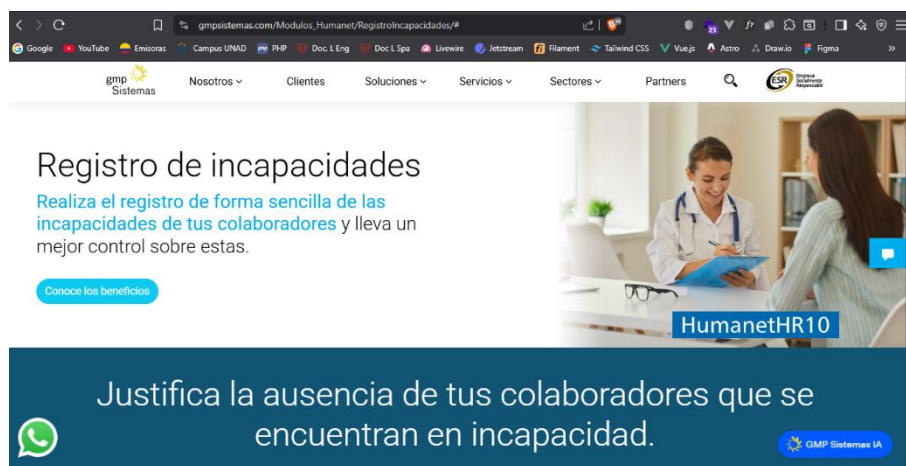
gmpsistemas.com/Modulos_Humanet/RegistroIncapacidades/#

Google YouTube Emisoras Campus UNAD PHP Doc. L Eng Doc L Spa Livewire Jetstream Filament Tailwind CSS Vue.js Astro Draw.io Figma »

gmp Sistemas Nosotros Clientes Soluciones Servicios Sectores Partners ESR Empresa Socialmente Responsable

Registro de incapacidades

Realiza el registro de forma sencilla de las incapacidades de tus colaboradores y lleva un mejor control sobre estas.

Conoce los beneficios

HumanetHR10

Justifica la ausencia de tus colaboradores que se encuentran en incapacidad.

GMP Sistemas IA